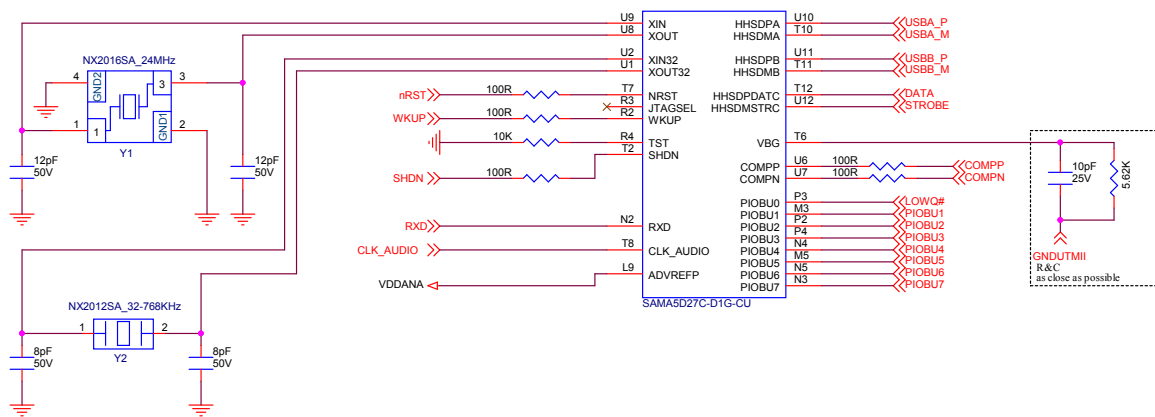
NX2016SA_24MHz
4
GND2
3
3
1
1
GND1
2
Y1
12pF
50V
12pF
50V

U9 XIN
U8 XOUT
U2 XIN32
U1 XOUT32
T7 NRST
R3 JTAGSEL
R2 WKUP
R4 TST
T2 SHDN
N2 RXD
T8 CLK_AUDIO
L9 ADVREFP

HHSDPA U10
HHSDMA T10
HHSDPB U11
HHSDMB T11
HHSDPDATC T12
HHSDMSTRC U12
VBG T6
COMPP U6
COMPN U7
PIOBU0 P3
PIOBU1 M3
PIOBU2 P2
PIOBU3 P4
PIOBU4 N4
PIOBU5 M5
PIOBU6 N5
PIOBU7 N3

SAMA5D27C-D1G-CU

USBA_P
USBA_M
USBB_P
USBB_M
DATA
STROBE
COMPP
COMPN
LOWQ#
PIOBU1
PIOBU2
PIOBU3
PIOBU4
PIOBU5
PIOBU6
PIOBU7

100R
100R
100R
100R

nRST
100R
WKUP
100R
10K
SHDN
100R
RXD
CLK_AUDIO
VDDANA

10pF
25V
5.62K
GNDUTMII
R&C
as close as possible

NX2012SA_32-768KHz
1
2
Y2
8pF
50V
8pF
50V